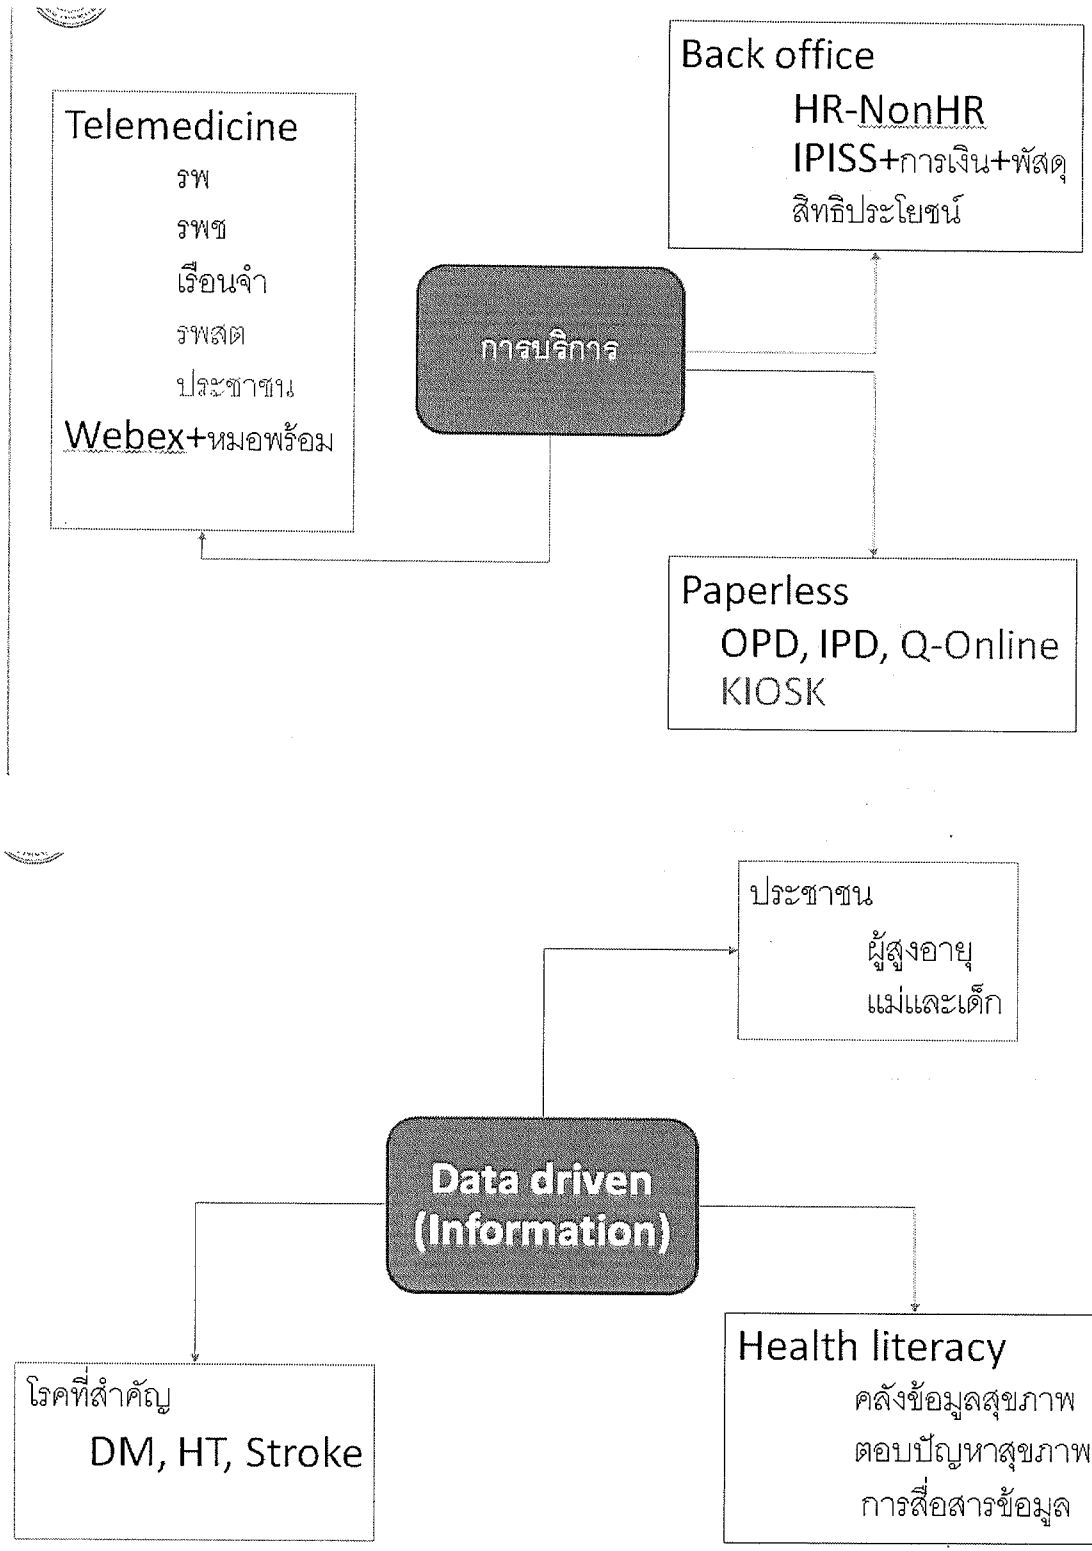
Back office
HR-NonHR
IPISS+การเงิน+พัสดุ
สิทธิประโยชน์

Telemedicine
รพ
รพช
เรือนจำ
รพสต
ประชาชน
Webex+หมอพร้อม

การบริการ

Paperless
OPD, IPD, Q-Online
KIOSK

ประชาชน
ผู้สูงอายุ
แม่และเด็ก

Data driven
(Information)

โรคที่สำคัญ
DM, HT, Stroke

Health literacy
คลังข้อมูลสุขภาพ
ตอบปัญหาสุขภาพ
การสื่อสารข้อมูล